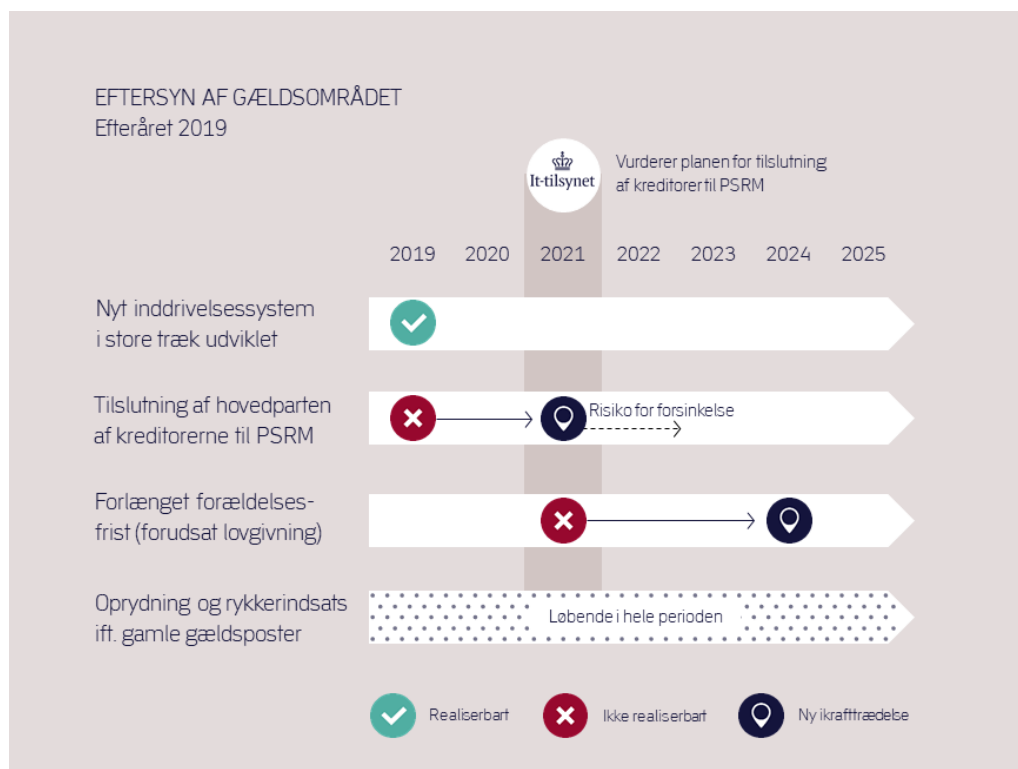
EFTERSYN AF GÆLDSOMRÅDET
Efteråret 2019

It-tilsynet

Vurderer planen for tilslutning af kreditorer til PSRM

2019 2020 2021 2022 2023 2024 2025

Nyt inddrivelsessystem i store træk udviklet

Tilslutning af hovedparten af kreditorerne til PSRM

Risiko for forsinkelse

Forlænget forældelsesfrist (forudsat lovgivning)

Oprydning og rykkerindsats ift. gamle gældsposter

Løbende i hele perioden

Realiserbart

Ikke realiserbart

Ny ikrafttrædelse